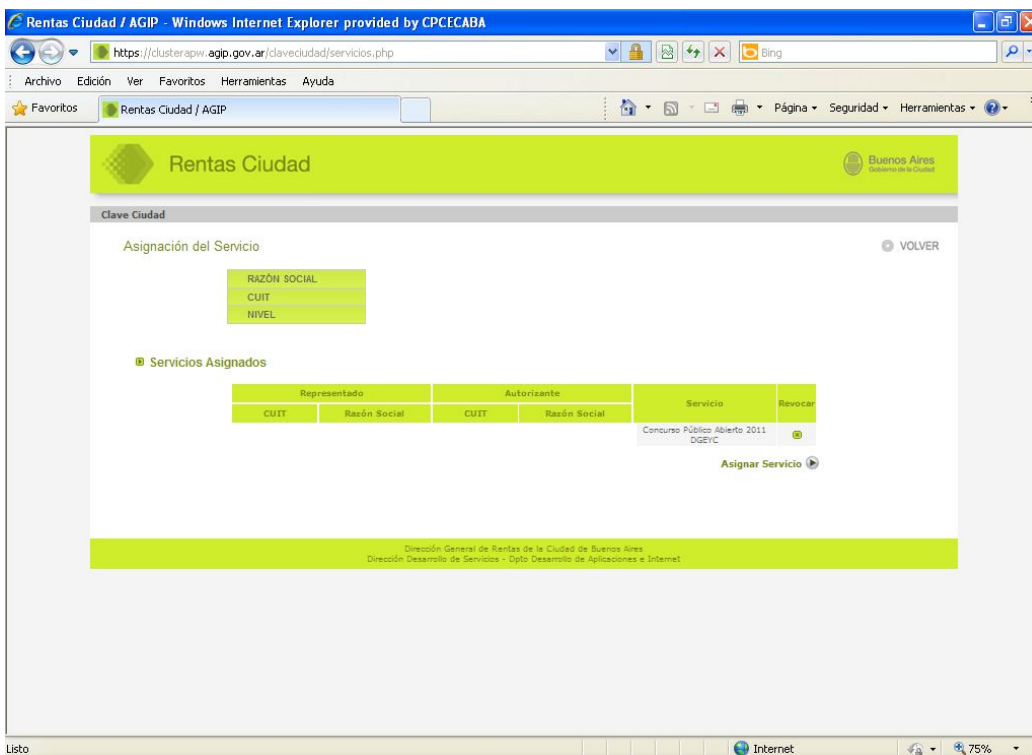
Rentas Ciudad / AGIP - Windows Internet Explorer provided by CPCECABA

https://clusterapw.agip.gov.ar/claveciudad/servicios.php

Bing

Archivo Edición Ver Favoritos Herramientas Ayuda

Favoritos Rentas Ciudad / AGIP

Página ▾ Seguridad ▾ Herramientas ▾

Rentas Ciudad

Buenos Aires
Gobierno de la Ciudad

Clave Ciudad

Asignación del Servicio

VOLVER

| RAZÓN SOCIAL |
|---|
| CUIT |
| NIVEL |

Servicios Asignados

| Representado | | Autorizante | | Servicio | Revocar |
|---|---|---|---|---|---|
| CUIT | Razón Social | CUIT | Razón Social | | |
| | | | | Concurso Público Abierto 2011 DGEYC | |

Asignar Servicio

Dirección General de Rentas de la Ciudad de Buenos Aires
Dirección Desarrollo de Servicios - Dpto Desarrollo de Aplicaciones e Internet

Listo

Internet

75%